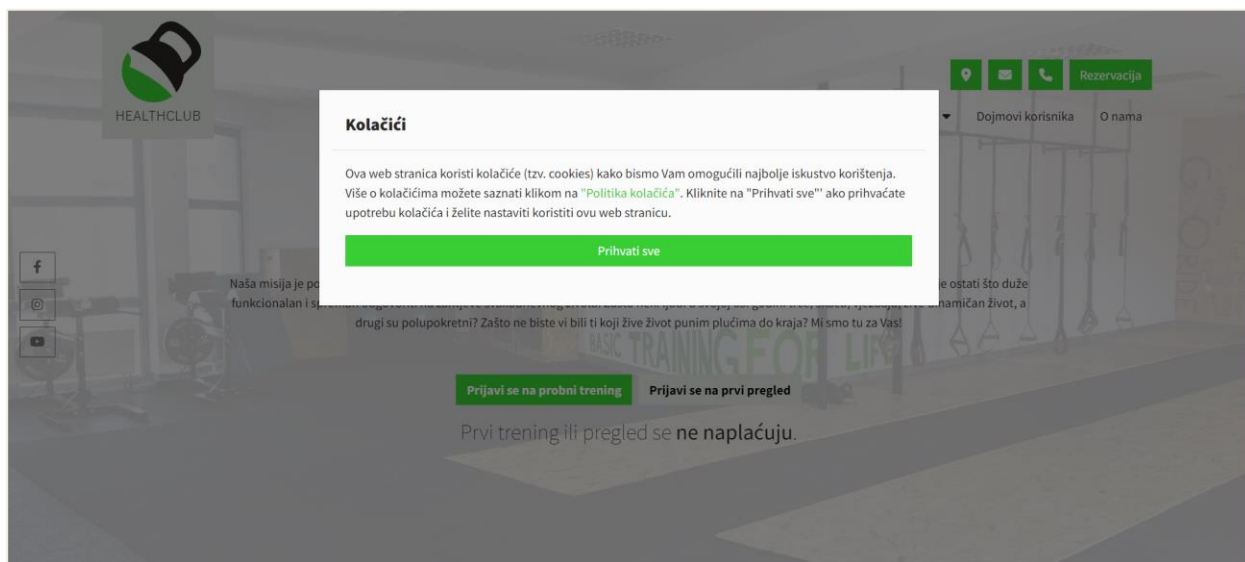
HEALTHCLUB

Rezervacija

Dojmovi korisnika O nama

Kolačići

Ova web stranica koristi kolačiće (tzv. cookies) kako bismo Vam omogućili najbolje iskustvo korištenja. Više o kolačićima možete saznati klikom na "Politika kolačića". Kliknite na "Prihvati sve"' ako prihvaćate upotrebu kolačića i želite nastaviti koristiti ovu web stranicu.

Prihvati sve

Naša misija je po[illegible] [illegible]e ostati što duže funkcionalan i sp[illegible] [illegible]namičan život, a drugi su polupokretni? Zašto ne biste vi bili ti koji žive život punim plućima do kraja? Mi smo tu za Vas!

BASIC TRAINING FOR LIF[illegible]

Prijavi se na probni trening Prijavi se na prvi pregled

Prvi trening ili pregled se ne naplaćuju.